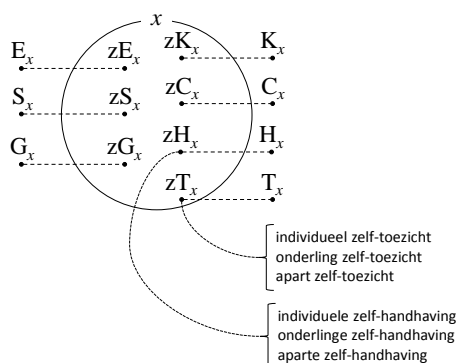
$x$

$E_x$ $zE_x$ $zK_x$ $K_x$

$S_x$ $zS_x$ $zC_x$ $C_x$

$G_x$ $zG_x$ $zH_x$ $H_x$

$zT_x$ $T_x$

individueel zelf-toezicht
onderling zelf-toezicht
apart zelf-toezicht

individuele zelf-handhaving
onderlinge zelf-handhaving
aparte zelf-handhaving